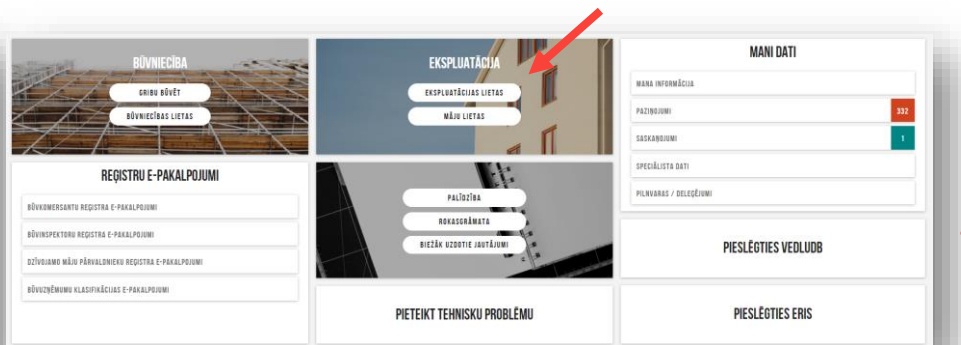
BŪVNIECĪBA

GRIBU BŪVĒT

BŪVNIECĪBAS LIETAS

EKSPLUATĀCIJA

EKSPLUATĀCIJAS LIETAS

MĀJU LIETAS

MANI DATI

MANA INFORMĀCIJA

PAZIŅOJUMI 332

SASKAŅOJUMI 1

SPECIĀLISTA DATI

PILNVARAS / DELEĢĒJUMI

REĢISTRU E-PAKALPOJUMI

BŪVKOMERSANTU REĢISTRA E-PAKALPOJUMI

BŪVINSPEKTORU REĢISTRA E-PAKALPOJUMI

DZĪVOJAMO MĀJU PĀRVALDNIEKU REĢISTRA E-PAKALPOJUMI

BŪVIZSTRĀDĀJUMU KLASIFIKĀCIJAS E-PAKALPOJUMI

PALĪDZĪBA

ROKASGRĀMATA

BIEŽĀK UZDOTIE JAUTĀJUMI

PIESLĒGTIES VEDLUDB

PIETEIKT TEHNISKU PROBLĒMU

PIESLĒGTIES ERIS